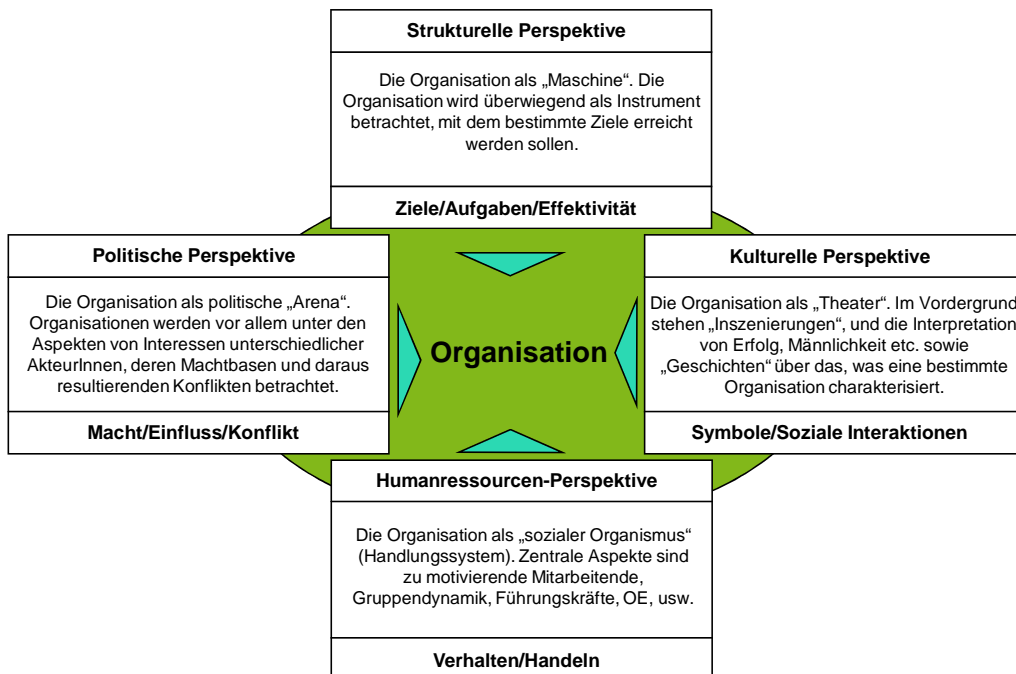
Strukturelle Perspektive

Die Organisation als „Maschine". Die Organisation wird überwiegend als Instrument betrachtet, mit dem bestimmte Ziele erreicht werden sollen.

Ziele/Aufgaben/Effektivität

Politische Perspektive

Die Organisation als politische „Arena". Organisationen werden vor allem unter den Aspekten von Interessen unterschiedlicher AkteurInnen, deren Machtbasen und daraus resultierenden Konflikten betrachtet.

Macht/Einfluss/Konflikt

Organisation

Kulturelle Perspektive

Die Organisation als "Theater". Im Vordergrund stehen „Inszenierungen", und die Interpretation von Erfolg, Männlichkeit etc. sowie „Geschichten" über das, was eine bestimmte Organisation charakterisiert.

Symbole/Soziale Interaktionen

Humanressourcen-Perspektive

Die Organisation als „sozialer Organismus" (Handlungssystem). Zentrale Aspekte sind zu motivierende Mitarbeitende, Gruppendynamik, Führungskräfte, OE, usw.

Verhalten/Handeln